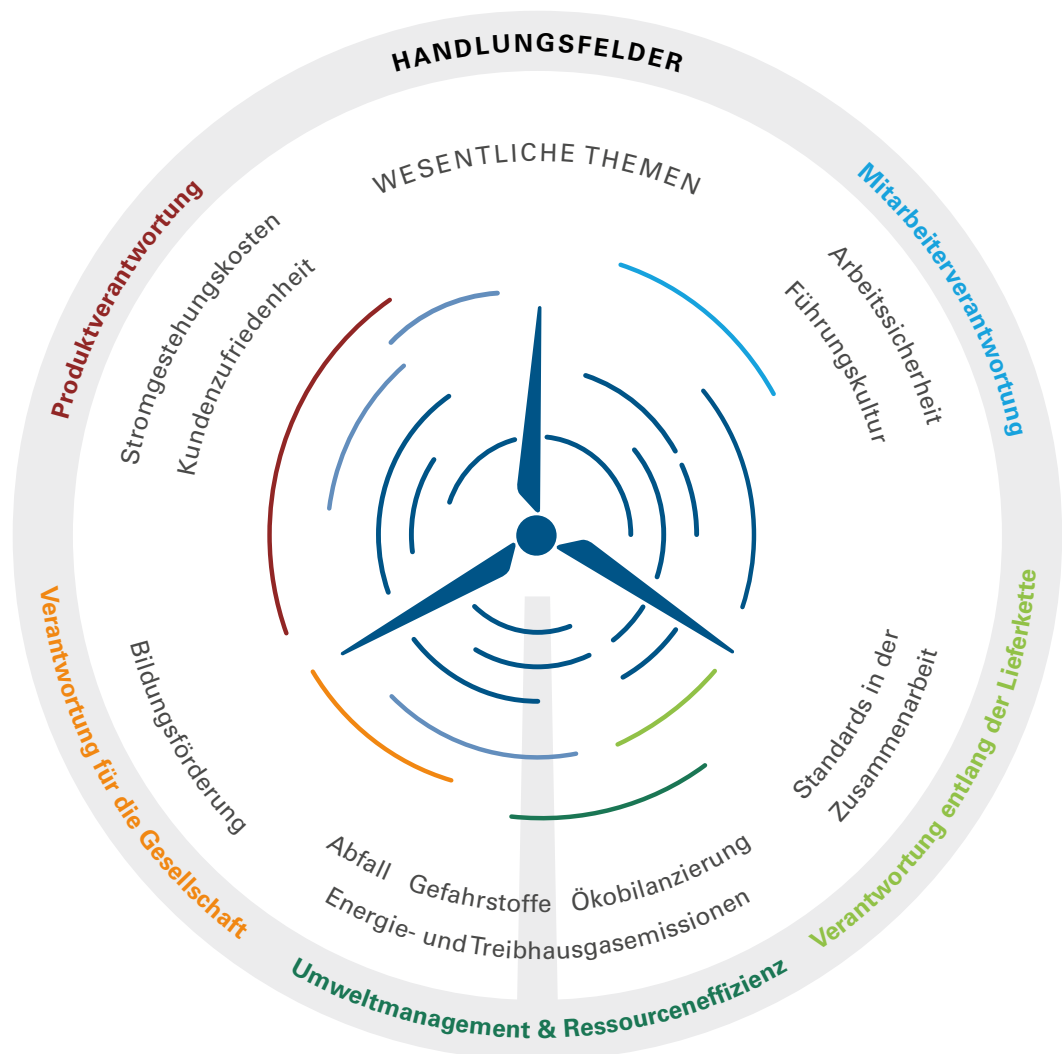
HANDLUNGSFELDER

WESENTLICHE THEMEN

Produktverantwortung

Stromgestehungskosten

Kundenzufriedenheit

Mitarbeiterverantwortung

Arbeitssicherheit

Führungskultur

Verantwortung für die Gesellschaft

Bildungsförderung

Verantwortung entlang der Lieferkette

Standards in der Zusammenarbeit

Abfall Gefahrstoffe Ökobilanzierung

Energie- und Treibhausgasemissionen

Umweltmanagement & Ressourceneffizienz